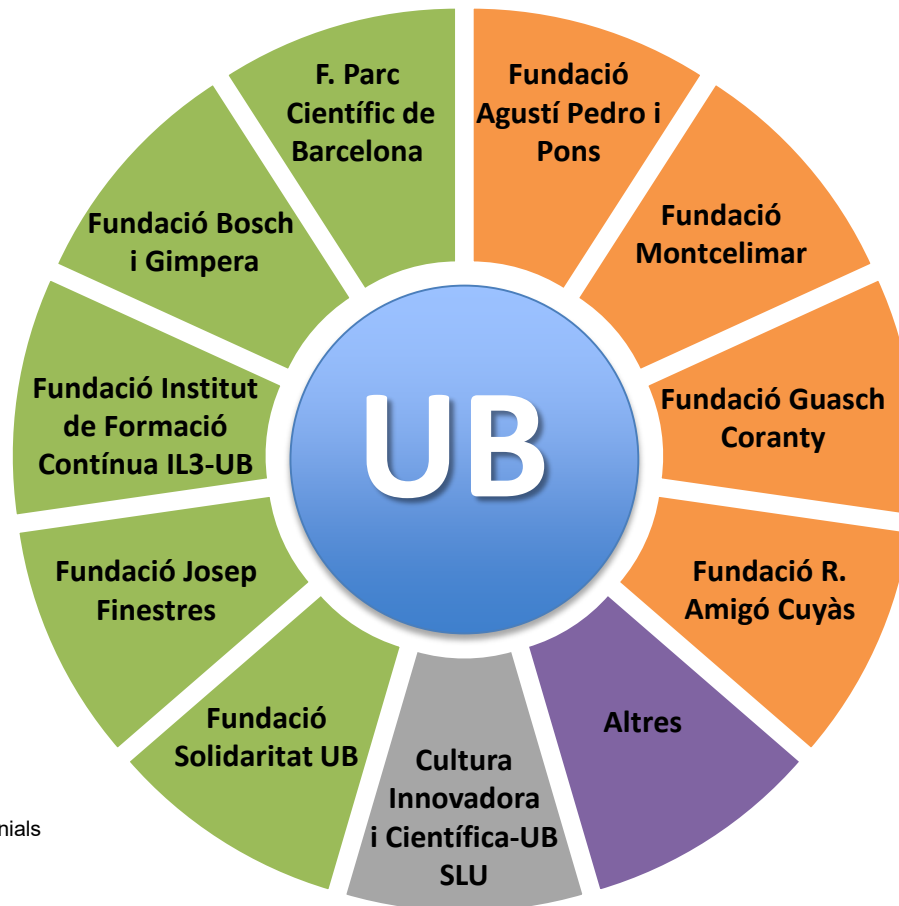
F. Parc Científic de Barcelona

Fundació Agustí Pedro i Pons

Fundació Montcelimar

Fundació Guasch Coranty

Fundació R. Amigó Cuyàs

Altres

Cultura Innovadora i Científica-UB SLU

Fundació Solidaritat UB

Fundació Josep Finestres

Fundació Institut de Formació Contínua IL3-UB

Fundació Bosch i Gimpera

UB

nials